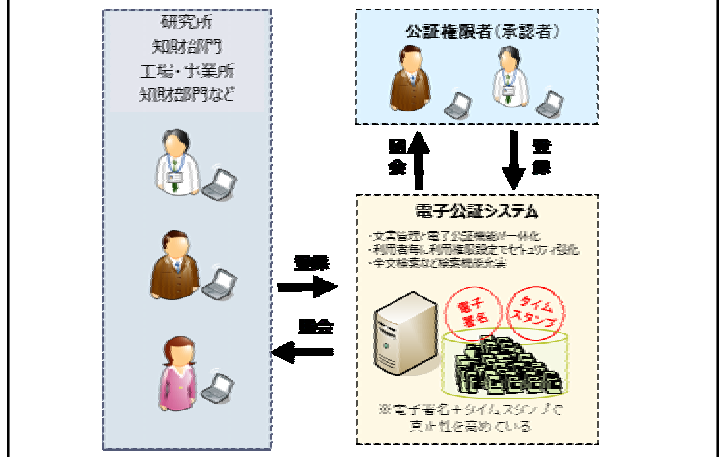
研究所
知財部門
工場・事業所
知財部門など

公証権限者(承認者)

照会

登録

電子公証システム

・文書管理と電子公証機能が一体化
・利用者毎に利用権限設定でセキュリティ強化
・全文検索など検索機能充実

登録

照会

電子署名

タイムスタンプ

※電子署名+タイムスタンプで真正性を高めている